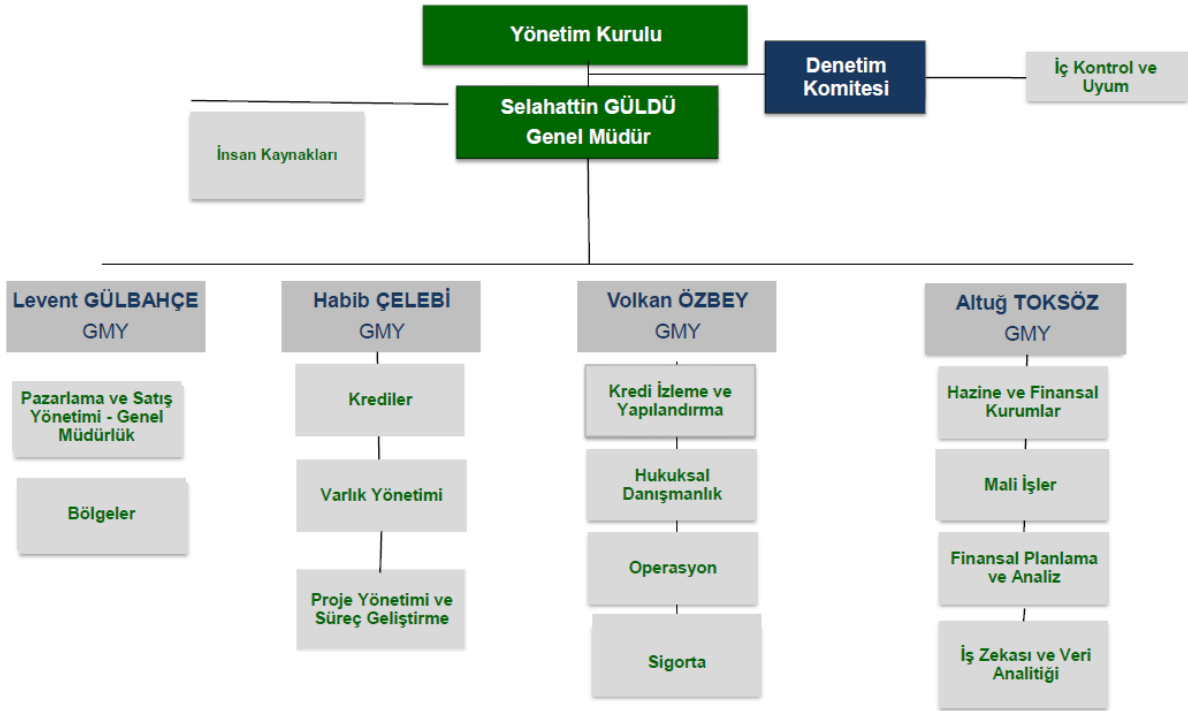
Yönetim Kurulu

Denetim Komitesi

İç Kontrol ve Uyum

Selahattin GÜLDÜ
Genel Müdür

İnsan Kaynakları

Levent GÜLBAHÇE
GMY

Pazarlama ve Satış Yönetimi - Genel Müdürlük

Bölgeler

Habib ÇELEBİ
GMY

Krediler

Varlık Yönetimi

Proje Yönetimi ve Süreç Geliştirme

Volkan ÖZBEY
GMY

Kredi İzleme ve Yapılandırma

Hukuksal Danışmanlık

Operasyon

Sigorta

Altuğ TOKSÖZ
GMY

Hazine ve Finansal Kurumlar

Mali İşler

Finansal Planlama ve Analiz

İş Zekası ve Veri Analitiği